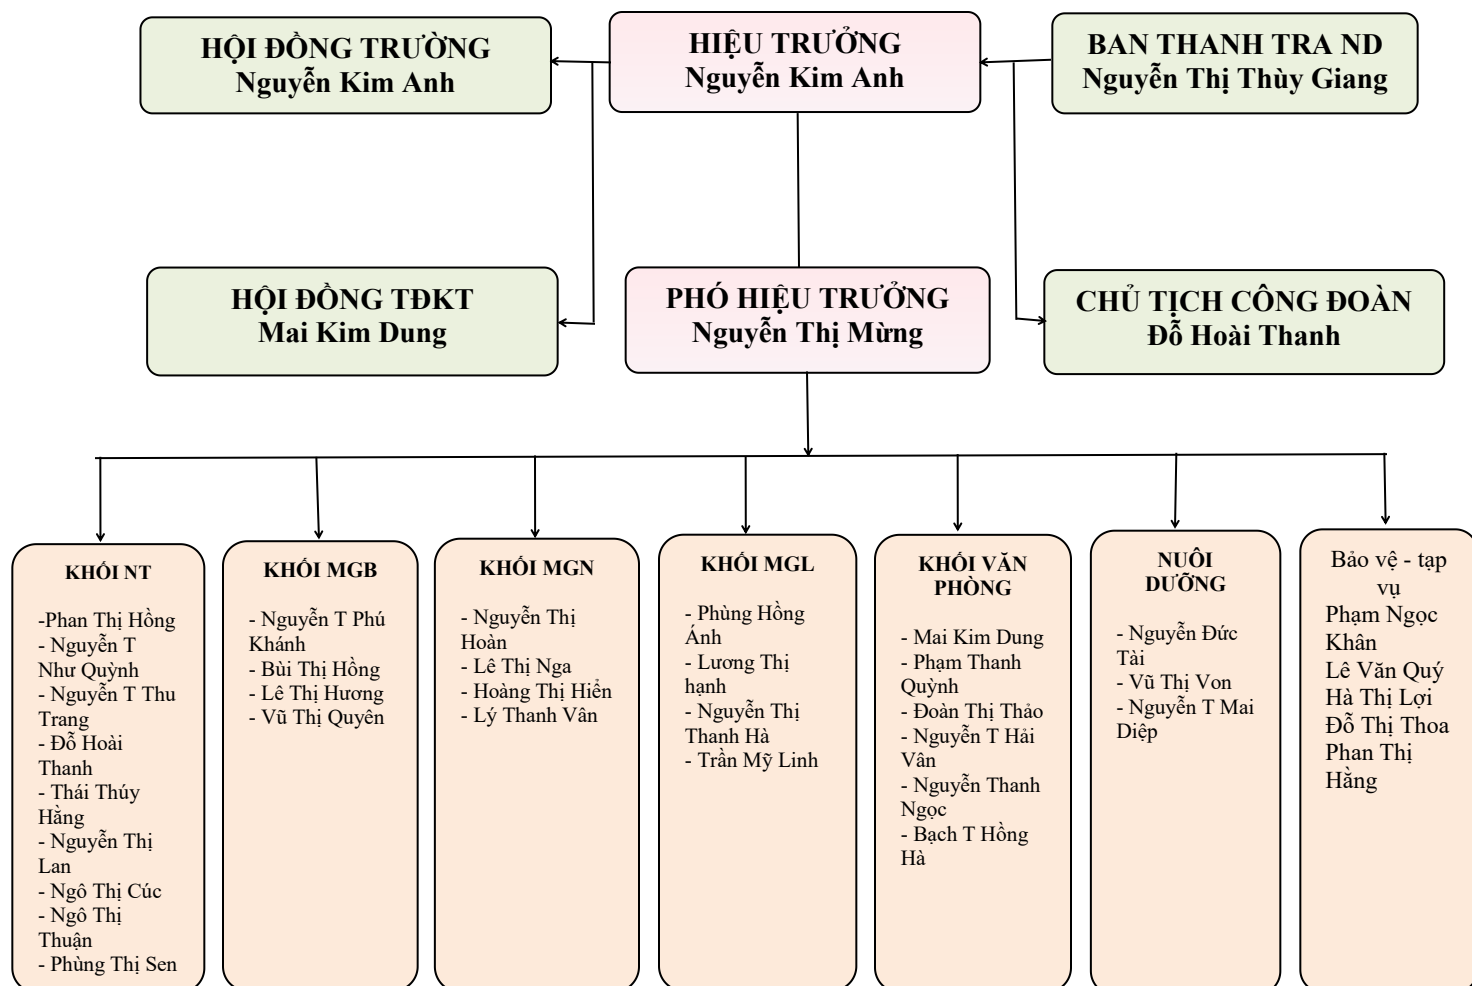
HỘI ĐỒNG TRƯỜNG
Nguyễn Kim Anh

HIỆU TRƯỞNG
Nguyễn Kim Anh

BAN THANH TRA ND
Nguyễn Thị Thùy Giang

HỘI ĐỒNG TĐKT
Mai Kim Dung

PHÓ HIỆU TRƯỞNG
Nguyễn Thị Mừng

CHỦ TỊCH CÔNG ĐOÀN
Đỗ Hoài Thanh

KHỐI NT

-Phan Thị Hồng
- Nguyễn T Như Quỳnh
- Nguyễn T Thu Trang
- Đỗ Hoài Thanh
- Thái Thúy Hằng
- Nguyễn Thị Lan
- Ngô Thị Cúc
- Ngô Thị Thuận
- Phùng Thị Sen

KHỐI MGB

- Nguyễn T Phú Khánh
- Bùi Thị Hồng
- Lê Thị Hương
- Vũ Thị Quyên

KHỐI MGN

- Nguyễn Thị Hoàn
- Lê Thị Nga
- Hoàng Thị Hiền
- Lý Thanh Vân

KHỐI MGL

- Phùng Hồng Ánh
- Lương Thị hạnh
- Nguyễn Thị Thanh Hà
- Trần Mỹ Linh

KHỐI VĂN PHÒNG

- Mai Kim Dung
- Phạm Thanh Quỳnh
- Đoàn Thị Thảo
- Nguyễn T Hải Vân
- Nguyễn Thanh Ngọc
- Bạch T Hồng Hà

NUÔI DƯỠNG

- Nguyễn Đức Tài
- Vũ Thị Von
- Nguyễn T Mai Diệp

Bảo vệ - tạp vụ
Phạm Ngọc Khân
Lê Văn Quý
Hà Thị Lợi
Đỗ Thị Thoa
Phan Thị Hằng